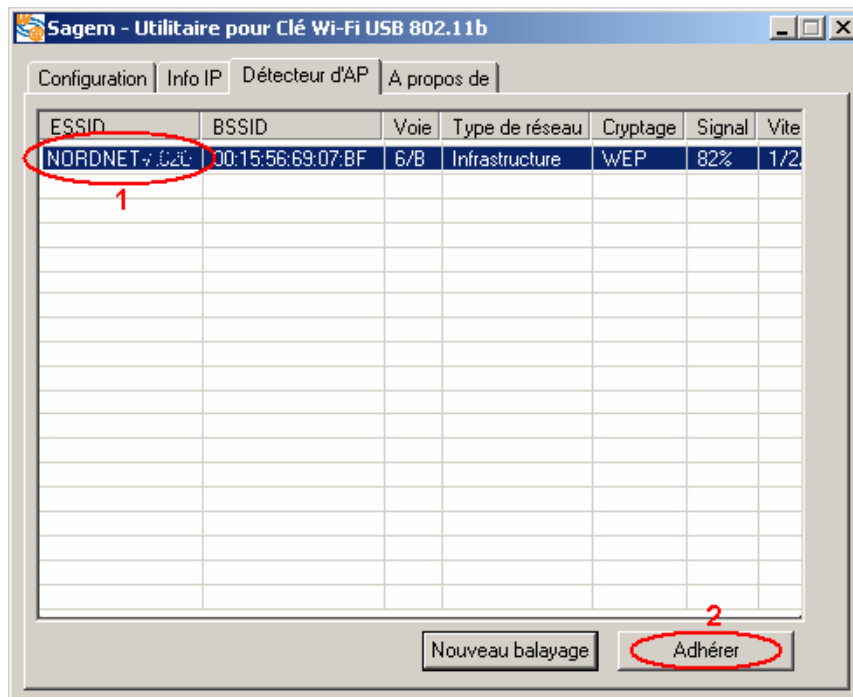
Sagem - Utilitaire pour Clé Wi-Fi USB 802.11b

Configuration | Info IP | Détecteur d'AP | A propos de

| ESSID | BSSID | Voie | Type de réseau | Cryptage | Signal | Vite |
|---|---|---|---|---|---|---|
| NORDNET-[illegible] | 00:15:56:69:07:BF | 6/B | Infrastructure | WEP | 82% | 1/2. |

1

2

Nouveau balayage

Adhérer